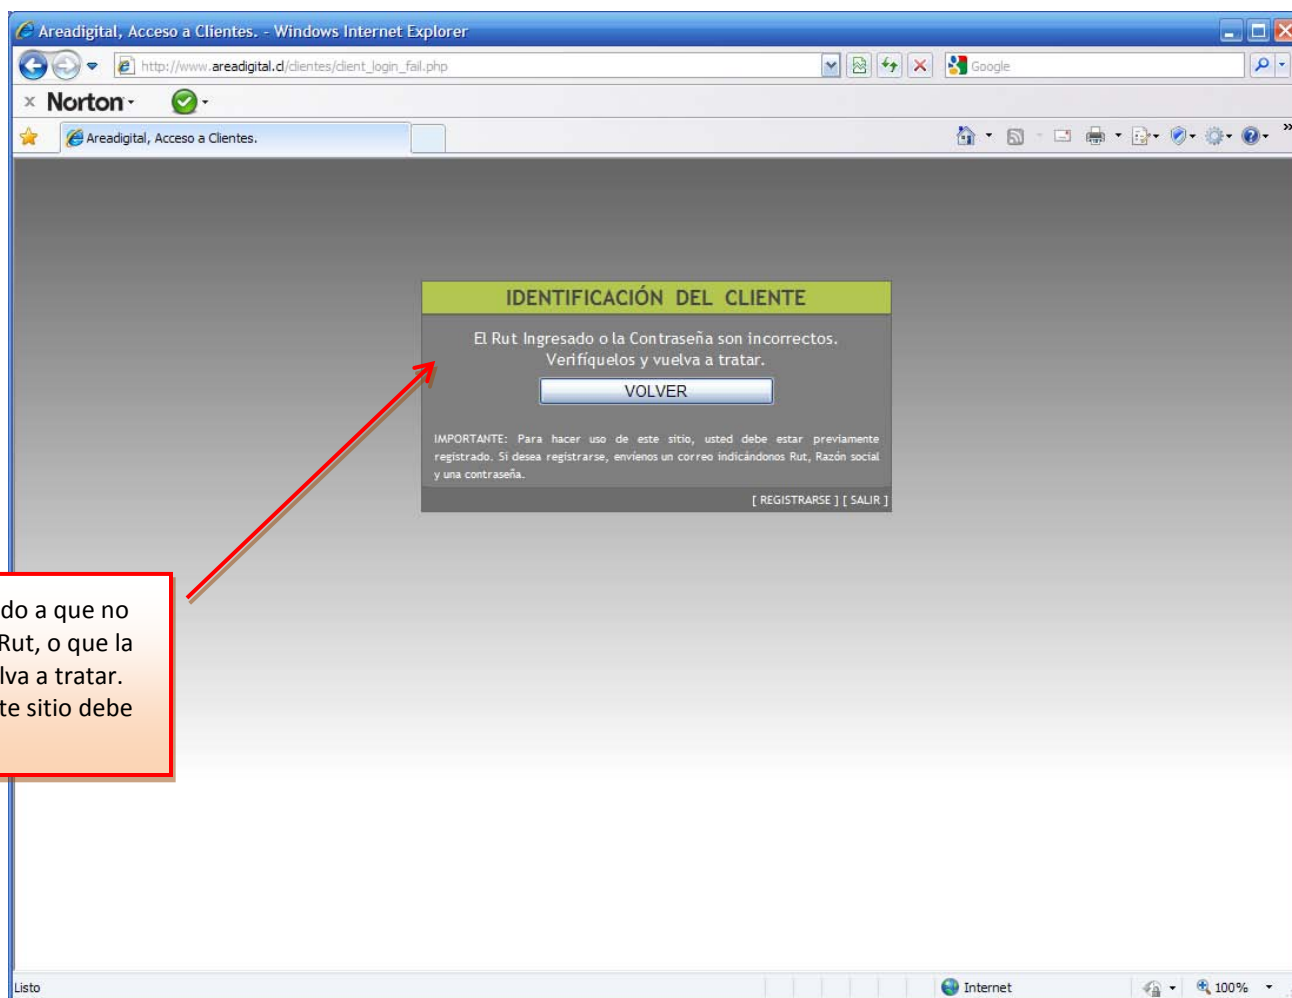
Areadigital, Acceso a Clientes. - Windows Internet Explorer

http://www.areadigital.cl/clientes/client_login_fail.php

Google

Norton

Areadigital, Acceso a Clientes.

IDENTIFICACIÓN DEL CLIENTE

El Rut Ingresado o la Contraseña son incorrectos. Verifíquelos y vuelva a tratar.

VOLVER

IMPORTANTE: Para hacer uso de este sitio, usted debe estar previamente registrado. Si desea registrarse, envíenos un correo indicándonos Rut, Razón social y una contraseña.

[ REGISTRARSE ] [ SALIR ]

do a que no
Rut, o que la
lva a tratar.
te sitio debe

Listo

Internet

100%